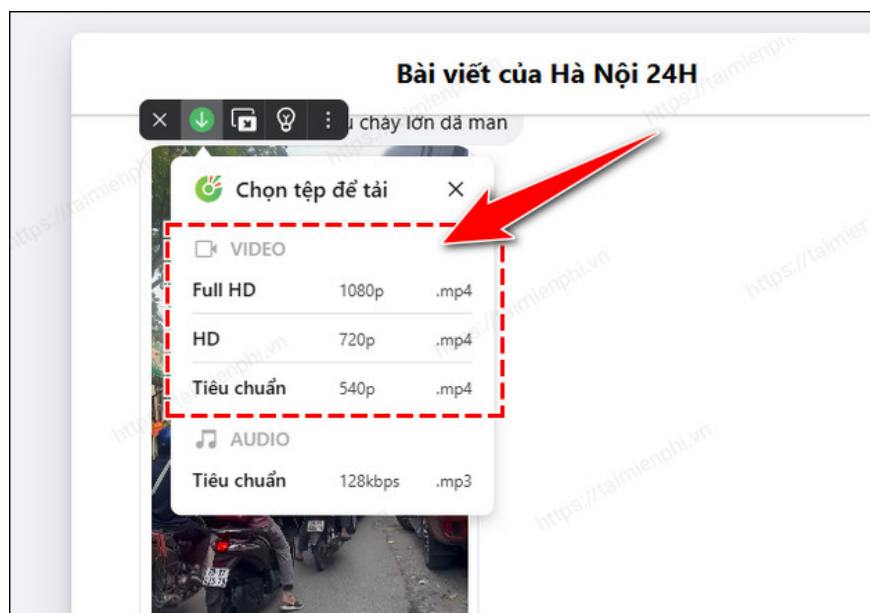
Bài viết của Hà Nội 24H

u chảy lớn dã man

Chọn tệp để tải

VIDEO

| Full HD | 1080p | .mp4 |
|---|---|---|
| HD | 720p | .mp4 |
| Tiêu chuẩn | 540p | .mp4 |

AUDIO

| Tiêu chuẩn | 128kbps | .mp3 |
|---|---|---|

https://taimienphi.vn